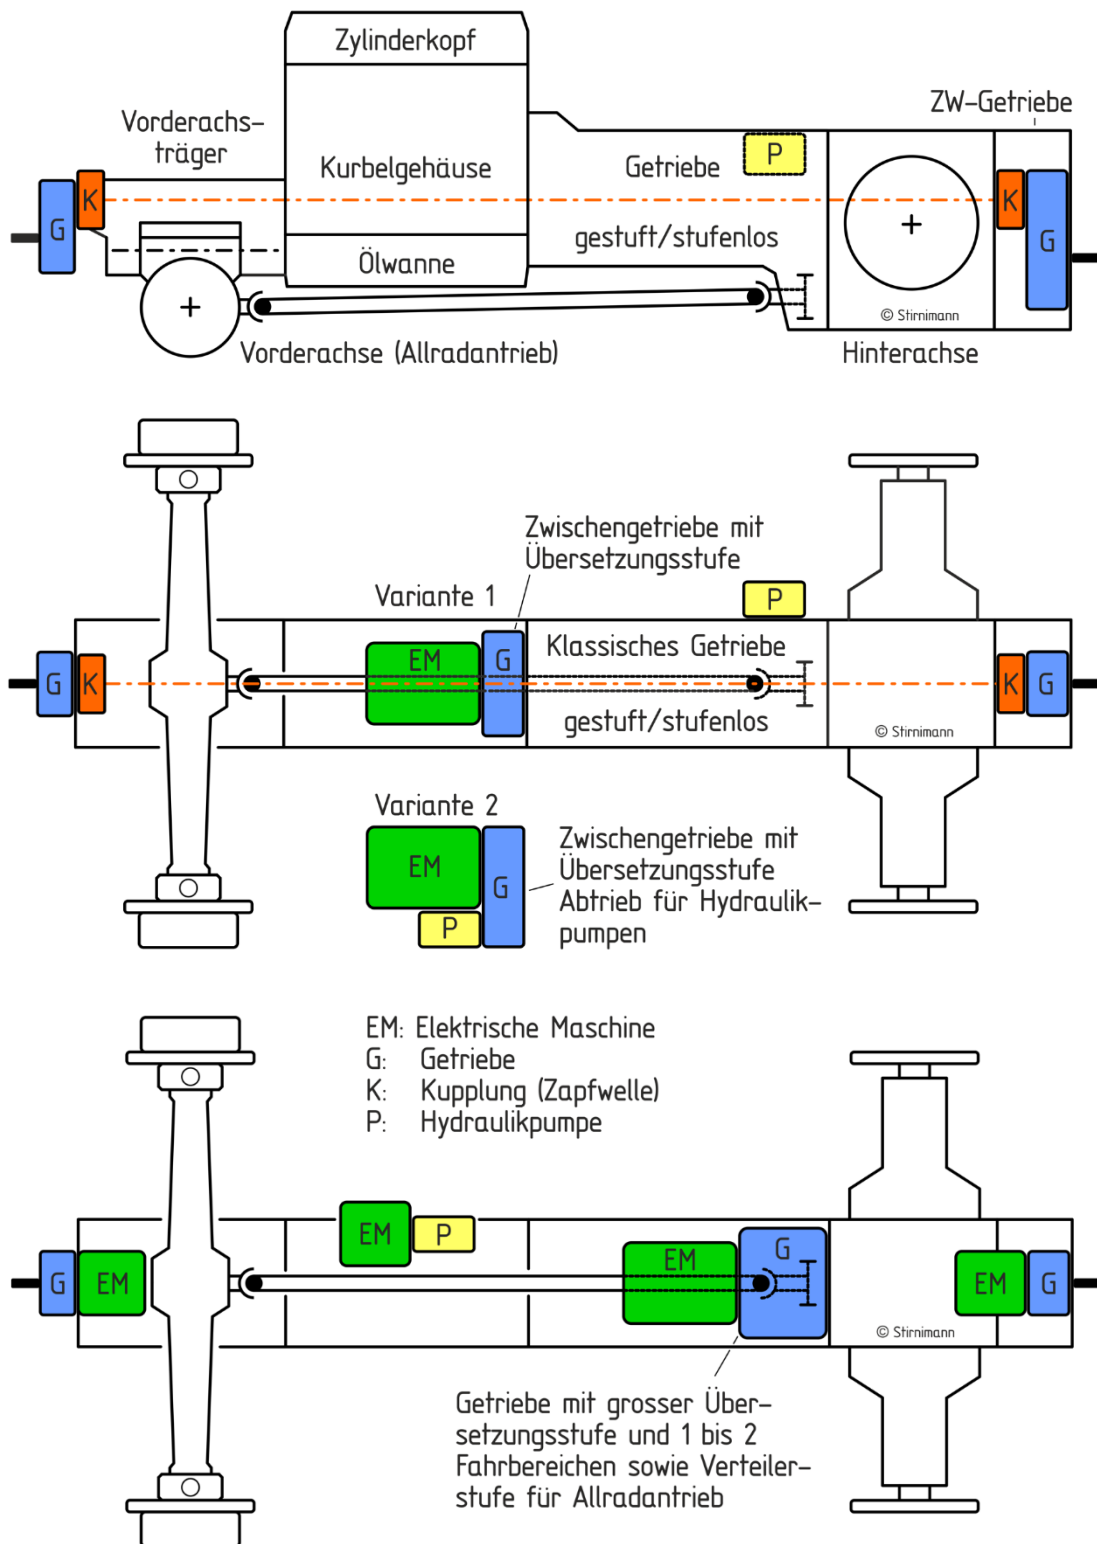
Zylinderkopf

Vorderachsträger

Kurbelgehäuse

Getriebe

P

ZW-Getriebe

G

K

+

K

G

gestuft/stufenlos

Ölwanne

+

© Stirnimann

Vorderachse (Allradantrieb)

Hinterachse

Zwischengetriebe mit Übersetzungsstufe

Variante 1

P

EM

G

Klassisches Getriebe

G

K

K

G

gestuft/stufenlos

© Stirnimann

Variante 2

EM

G

P

Zwischengetriebe mit Übersetzungsstufe Abtrieb für Hydraulikpumpen

EM: Elektrische Maschine
G: Getriebe
K: Kupplung (Zapfwelle)
P: Hydraulikpumpe

EM

P

G

EM

EM

G

G

EM

EM

G

© Stirnimann

Getriebe mit grosser Übersetzungsstufe und 1 bis 2 Fahrbereichen sowie Verteilerstufe für Allradantrieb